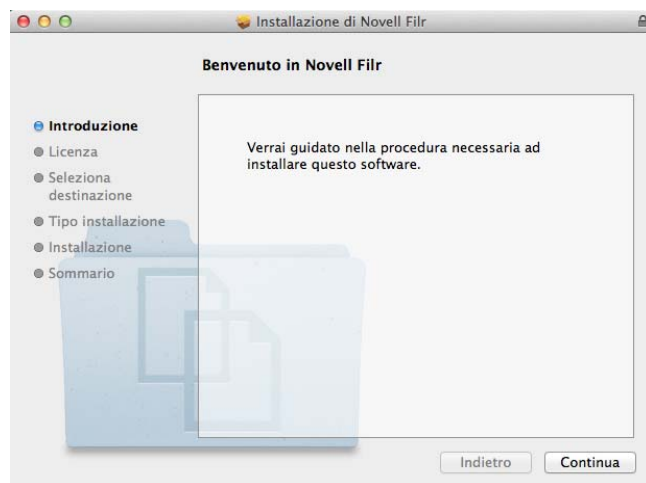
Installazione di Novell Filr

Benvenuto in Novell Filr

Introduzione
Licenza
Seleziona destinazione
Tipo installazione
Installazione
Sommario

Verrai guidato nella procedura necessaria ad installare questo software.

Indietro
Continua